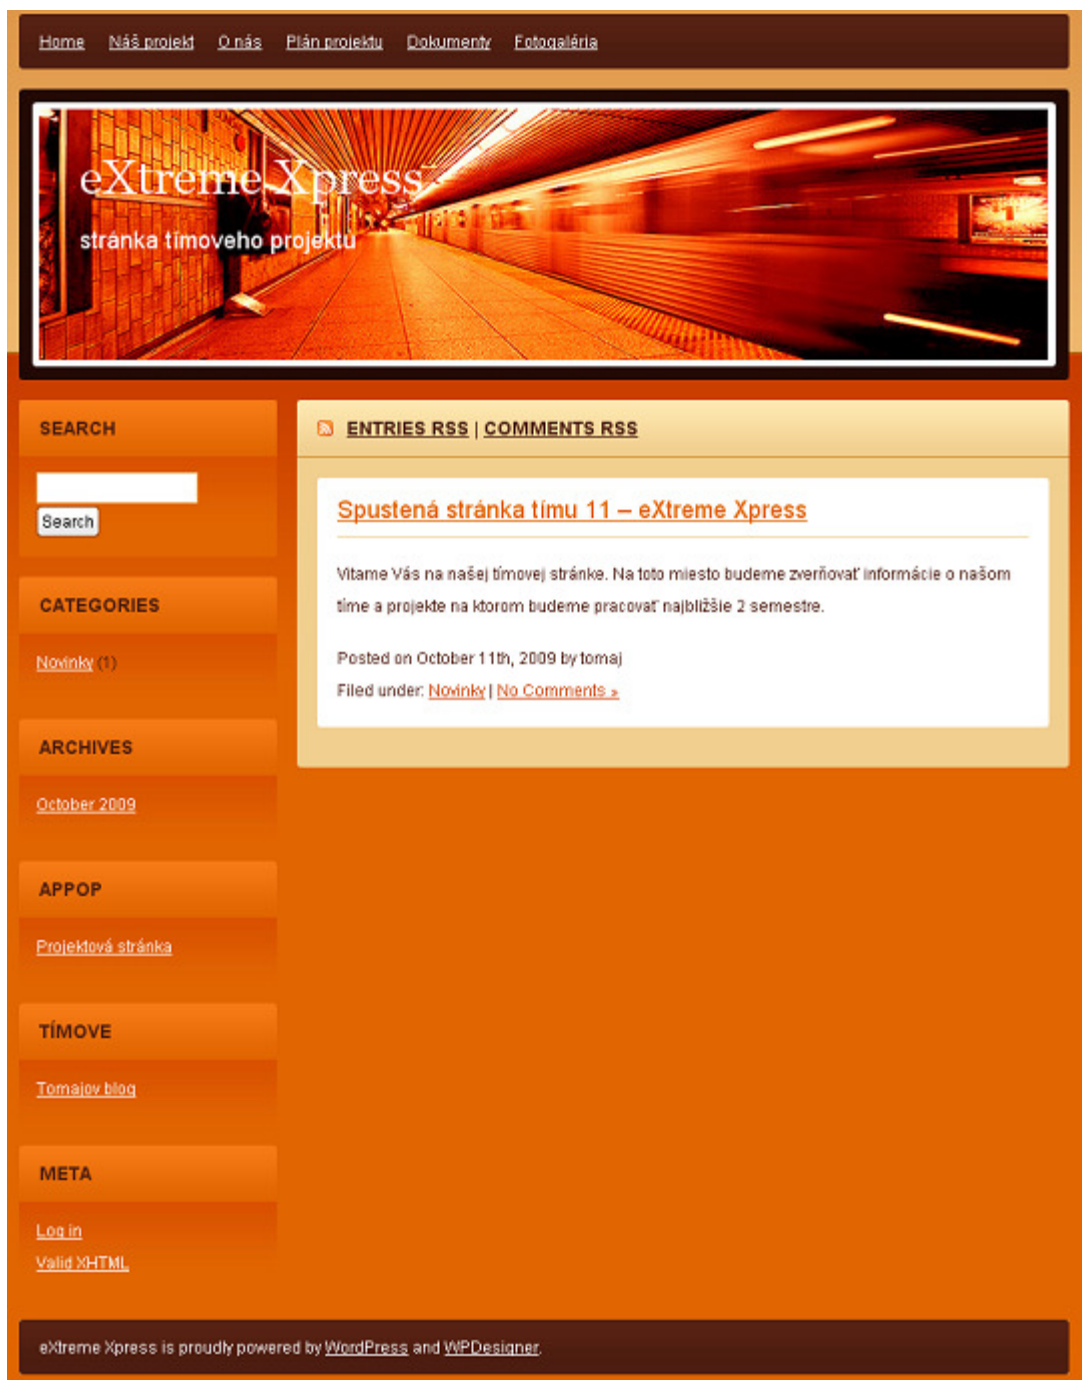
Home Náš projekt O nás Plán projektu Dokumenty Fotogaléria

eXtreme Xpress

stránka tímoveho projektu

SEARCH

Search

CATEGORIES

Novinky (1)

ARCHIVES

October 2009

APPOP

Projektová stránka

TÍMOVE

Tomajov blog

META

Log in
Valid XHTML

ENTRIES RSS | COMMENTS RSS

Spustená stránka tímu 11 – eXtreme Xpress

Vitame Vás na našej tímovej stránke. Na toto miesto budeme zverňovať informácie o našom tíme a projekte na ktorom budeme pracovať najbližšie 2 semestre.

Posted on October 11th, 2009 by tomaj
Filed under: Novinky | No Comments »

eXtreme Xpress is proudly powered by WordPress and WPDesigner.